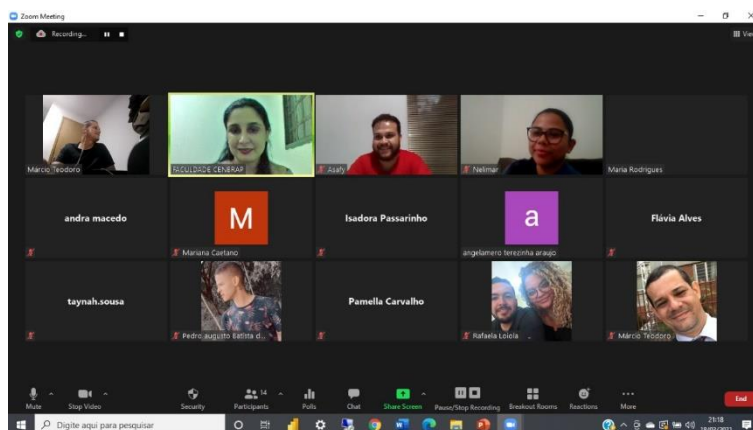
Zoom Meeting

Recording...

View

Márcio Teodoro

FACULDADE CENBRAP

Asafy

Nelmar

Maria Rodrigues

andra macedo

M

Mariana Caetano

Isadora Passarinho

a

angelamero terezinha araujo

Flávia Alves

taynah.sousa

Pedro augusto Batista d...

Pamella Carvalho

Rafaela Loiola

Márcio Teodoro

Mute

Stop Video

Security

14

Participants

Polls

Chat

Share Screen

Pause/Stop Recording

Breakout Rooms

Reactions

More

End

Digite aqui para pesquisar

21:18